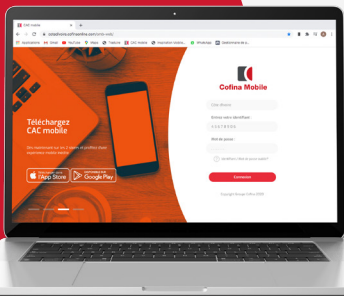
CAC Mobile

cacadmin.cofinaonline.com

Applications Gmail YouTube Maps Traduire CAC mobile Inspiration mobile WhatsApp Gestionnaire de s...

Téléchargez CAC mobile

Télécharger dans l'App Store

DISPONIBLE SUR Google Play

Cofina Mobile

Entrez votre identifiant

Mot de passe

Connexion

Copyright Groupe Cofina 2020